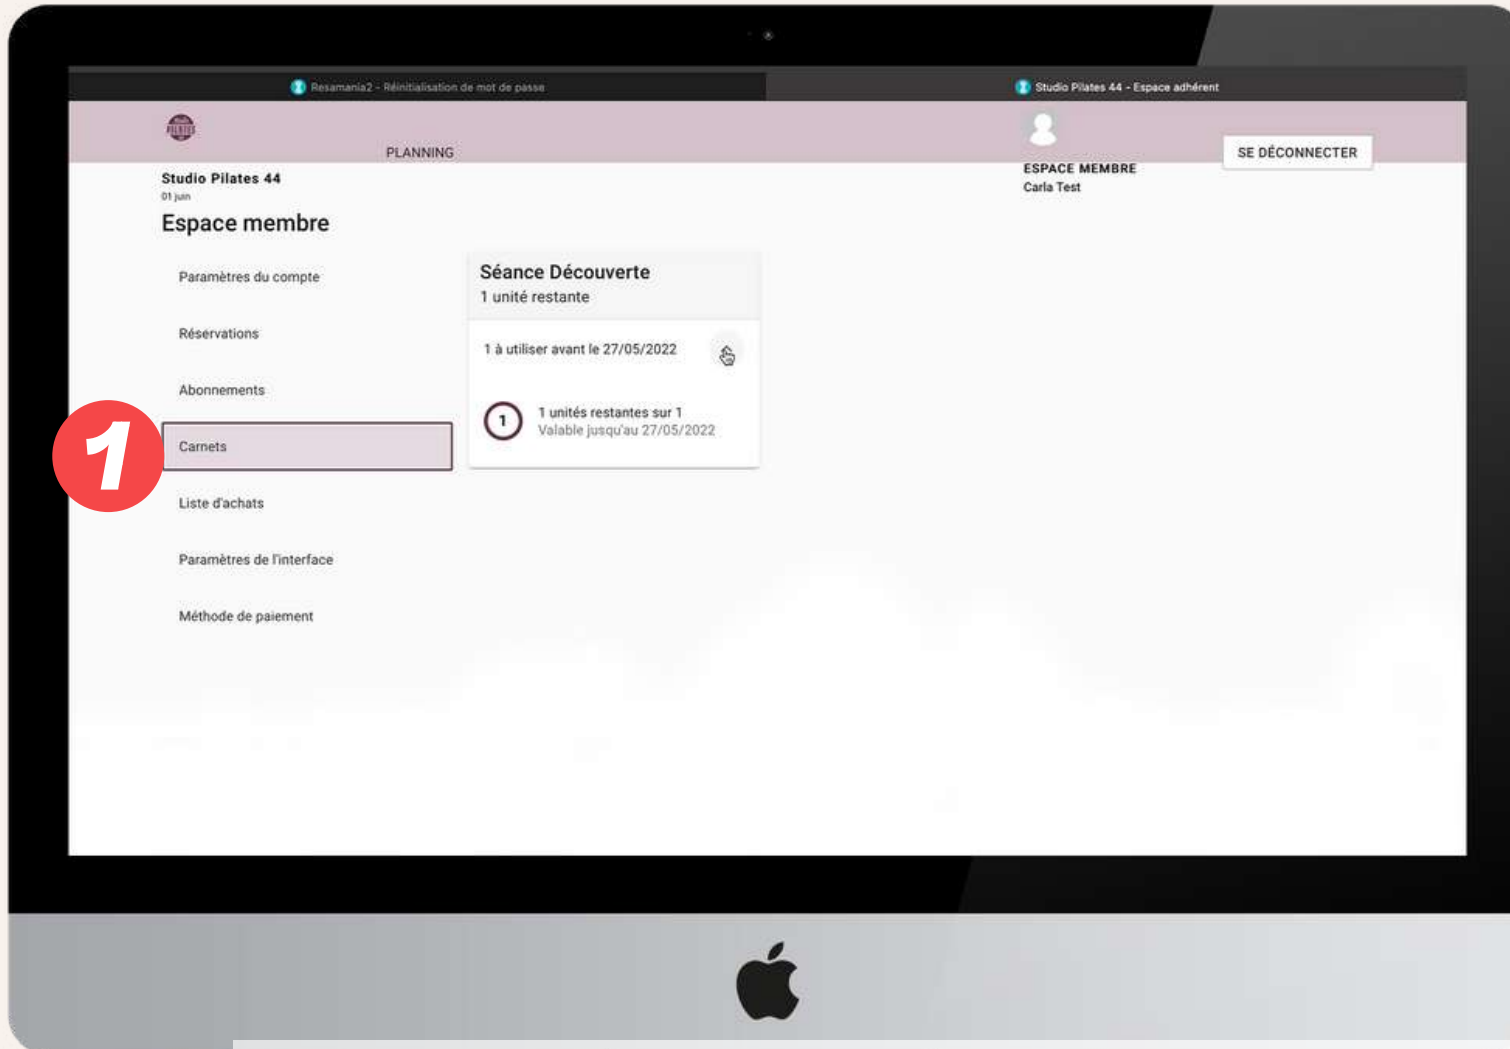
Resamania2 - Réinitialisation de mot de passe

Studio Pilates 44 - Espace adhérent

PLANNING

ESPACE MEMBRE
Carla Test

SE DÉCONNECTER

Studio Pilates 44
01 juin

Espace membre

Paramètres du compte

Réservations

Abonnements

1

Carnets

Liste d'achats

Paramètres de l'interface

Méthode de paiement

Séance Découverte
1 unité restante

1 à utiliser avant le 27/05/2022

1

1 unités restantes sur 1
Valable jusqu'au 27/05/2022